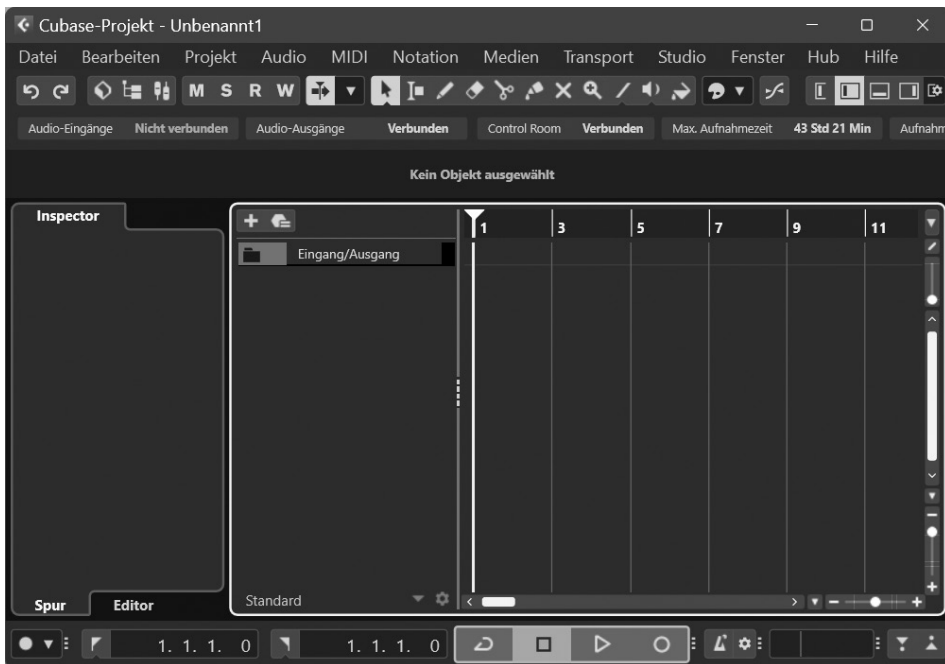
Cubase-Projekt - Unbenannt1

Datei Bearbeiten Projekt Audio MIDI Notation Medien Transport Studio Fenster Hub Hilfe

M S R W

Audio-Eingänge Nicht verbunden Audio-Ausgänge Verbunden Control Room Verbunden Max. Aufnahmezeit 43 Std 21 Min Aufnahm

Kein Objekt ausgewählt

Inspector

Eingang/Ausgang

1 3 5 7 9 11

Standard

Spur Editor

1. 1. 1. 0 1. 1. 1. 0